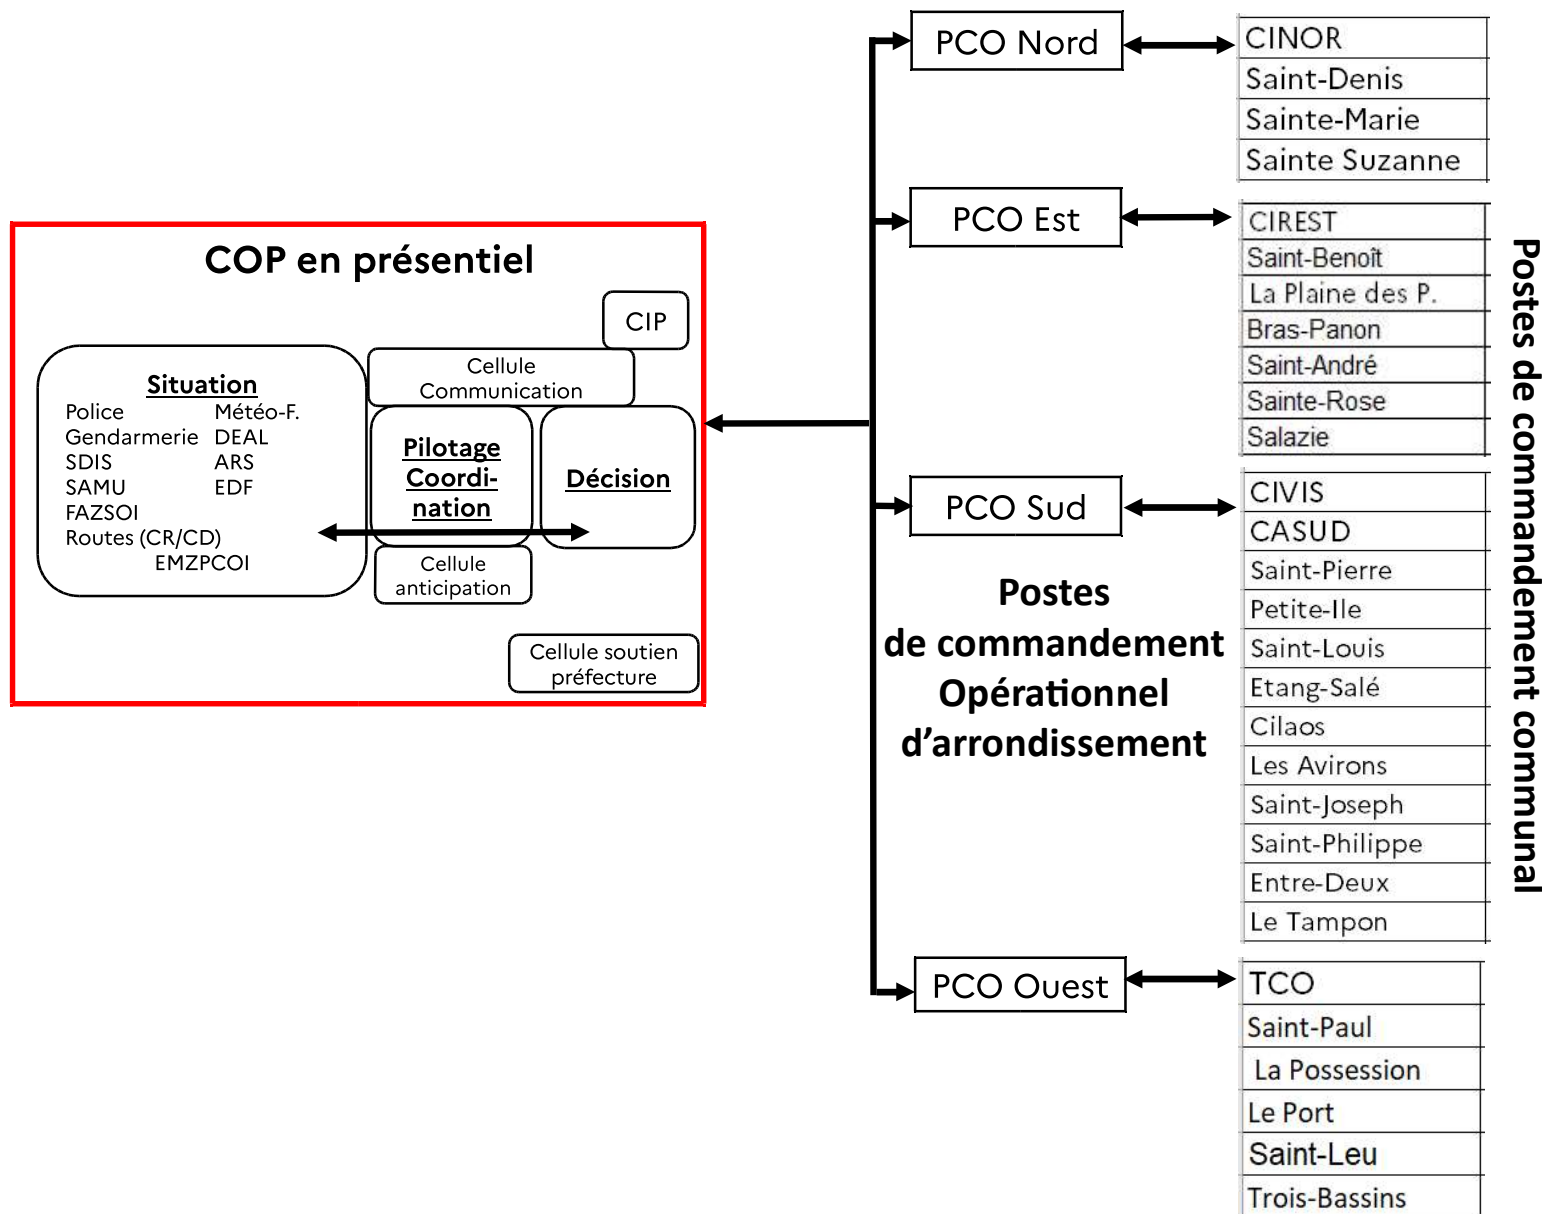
COP en présentiel

CIP

Situation
Police
Météo-F.
Gendarmerie
DEAL
SDIS
ARS
SAMU
EDF
FAZSOI
Routes (CR/CD)
EMZPCOI

Cellule Communication

Pilotage Coordination

Décision

Cellule anticipation

Cellule soutien préfecture

PCO Nord

| CINOR |
|---|
| Saint-Denis |
| Sainte-Marie |
| Sainte Suzanne |

PCO Est

| CIREST |
|---|
| Saint-Benoît |
| La Plaine des P. |
| Bras-Panon |
| Saint-André |
| Sainte-Rose |
| Salazie |

PCO Sud

| CIVIS |
|---|
| CASUD |
| Saint-Pierre |
| Petite-Ile |
| Saint-Louis |
| Etang-Salé |
| Cilaos |
| Les Avirons |
| Saint-Joseph |
| Saint-Philippe |
| Entre-Deux |
| Le Tampon |

Postes de commandement Opérationnel d’arrondissement

PCO Ouest

| TCO |
|---|
| Saint-Paul |
| La Possession |
| Le Port |
| Saint-Leu |
| Trois-Bassins |

Postes de commandement communal